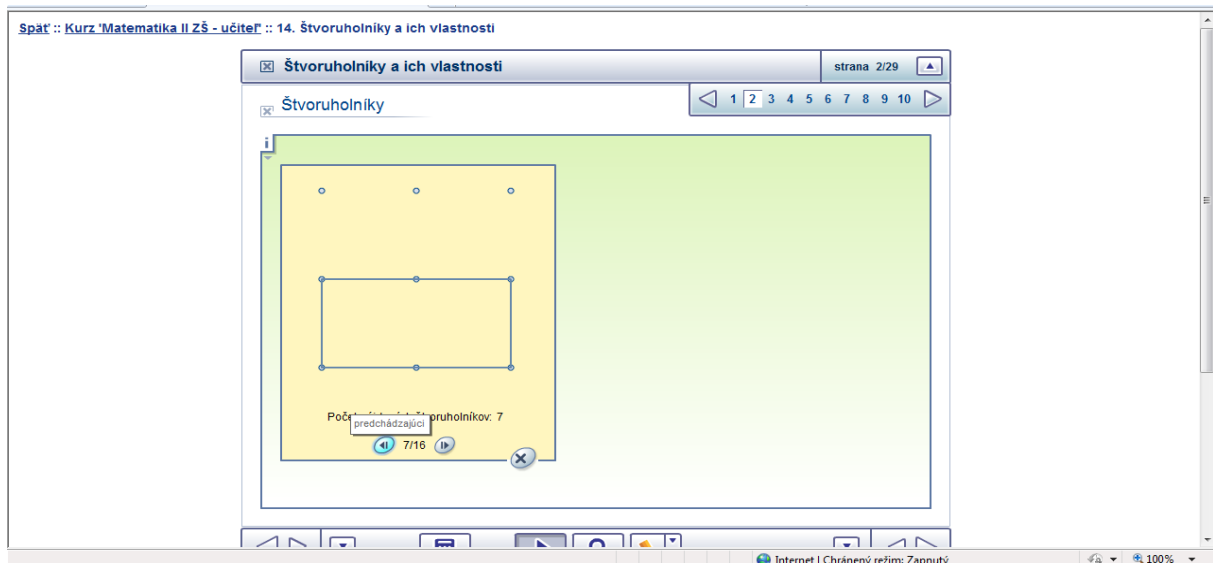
Späť :: Kurz 'Matematika II ZŠ - učiteľ' :: 14. Štvoruholníky a ich vlastnosti

Štvoruholníky a ich vlastnosti

strana 2/29

1 2 3 4 5 6 7 8 9 10

Štvoruholníky

i

Poče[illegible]ruholníkov: 7

predchádzajúci

7/16

Internet | Chránený režim: Zapnutý

100%